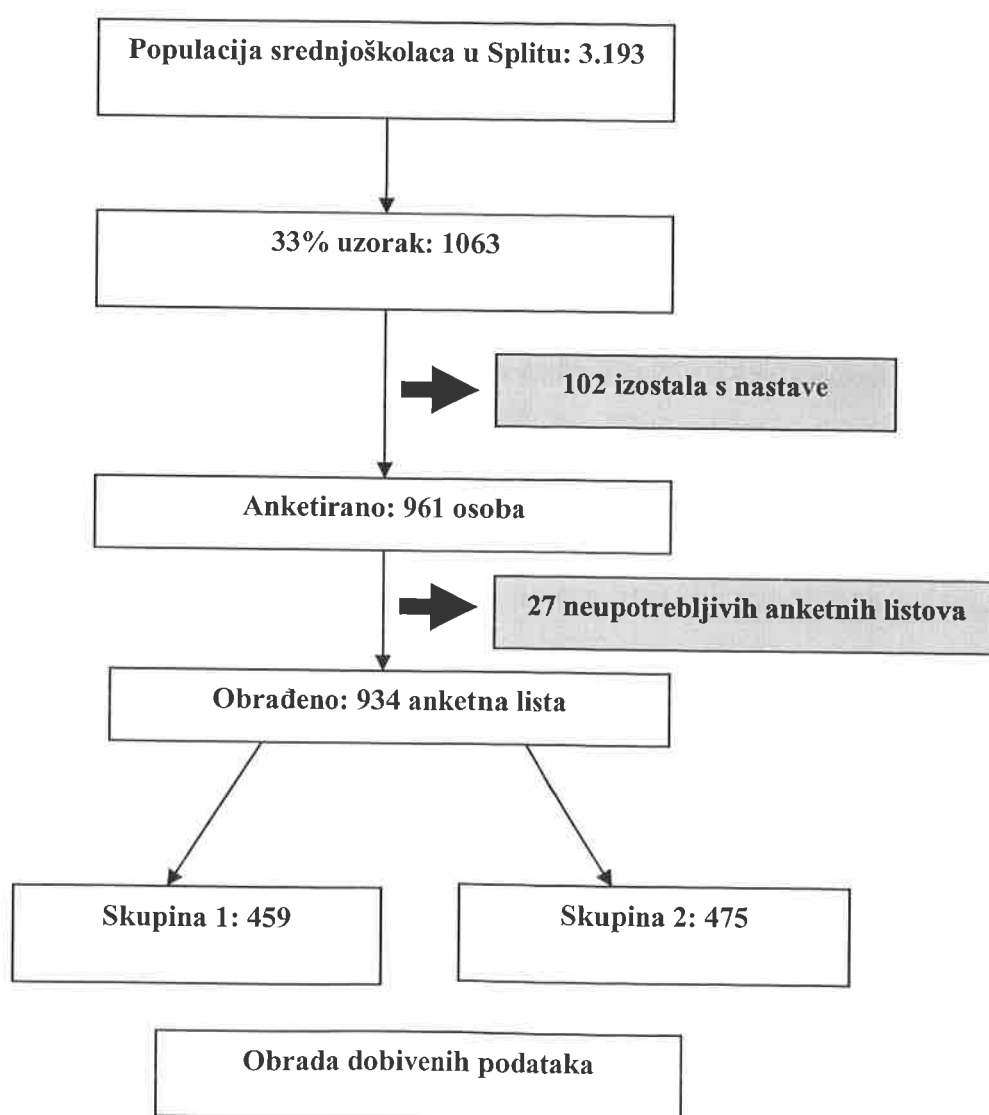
Populacija srednjoškolaca u Splitu: 3.193

33% uzorak: 1063

102 izostala s nastave

Anketirano: 961 osoba

27 neupotrebljivih anketnih listova

Obrađeno: 934 anketna lista

Skupina 1: 459

Skupina 2: 475

Obrada dobivenih podataka